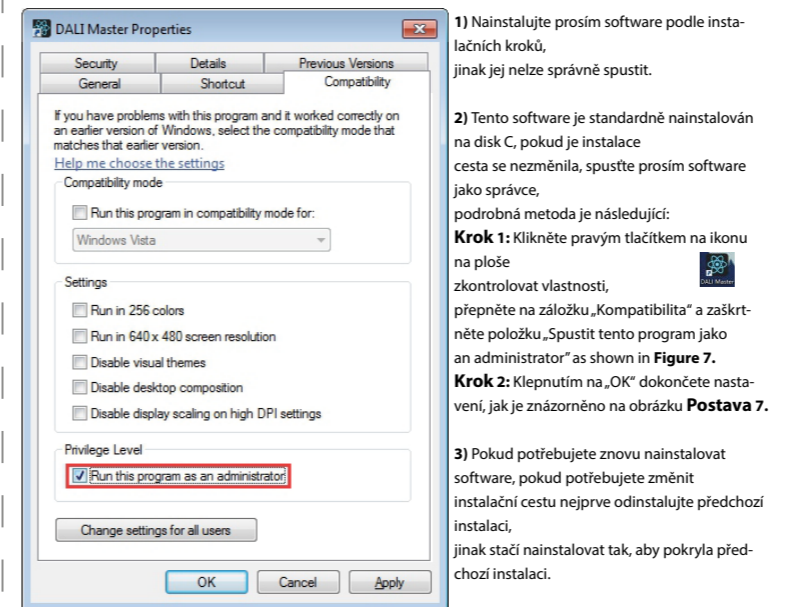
DALI Master Properties

Security | Details | Previous Versions
General | Shortcut | Compatibility

If you have problems with this program and it worked correctly on an earlier version of Windows, select the compatibility mode that matches that earlier version.
Help me choose the settings

Compatibility mode
Run this program in compatibility mode for:
Windows Vista

Settings
Run in 256 colors
Run in 640 x 480 screen resolution
Disable visual themes
Disable desktop composition
Disable display scaling on high DPI settings

Privilege Level
Run this program as an administrator

Change settings for all users

OK Cancel Apply

**1)** Nainstalujte prosím software podle instalačních kroků,
jinak jej nelze správně spustit.

**2)** Tento software je standardně nainstalován na disk C, pokud je instalace
cesta se nezměnila, spusťte prosím software jako správce,
podrobná metoda je následující:
**Krok 1:** Klikněte pravým tlačítkem na ikonu na ploše
DALI Master
zkontrolovat vlastnosti,
přepněte na záložku „Kompatibilita" a zaškrtněte položku „Spustit tento program jako an administrator" as shown in **Figure 7.**
**Krok 2:** Klepnutím na „OK" dokončete nastavení, jak je znázorněno na obrázku **Postava 7.**

**3)** Pokud potřebujete znovu nainstalovat software, pokud potřebujete změnit instalační cestu nejprve odinstalujte předchozí instalaci,
jinak stačí nainstalovat tak, aby pokryla předchozí instalaci.